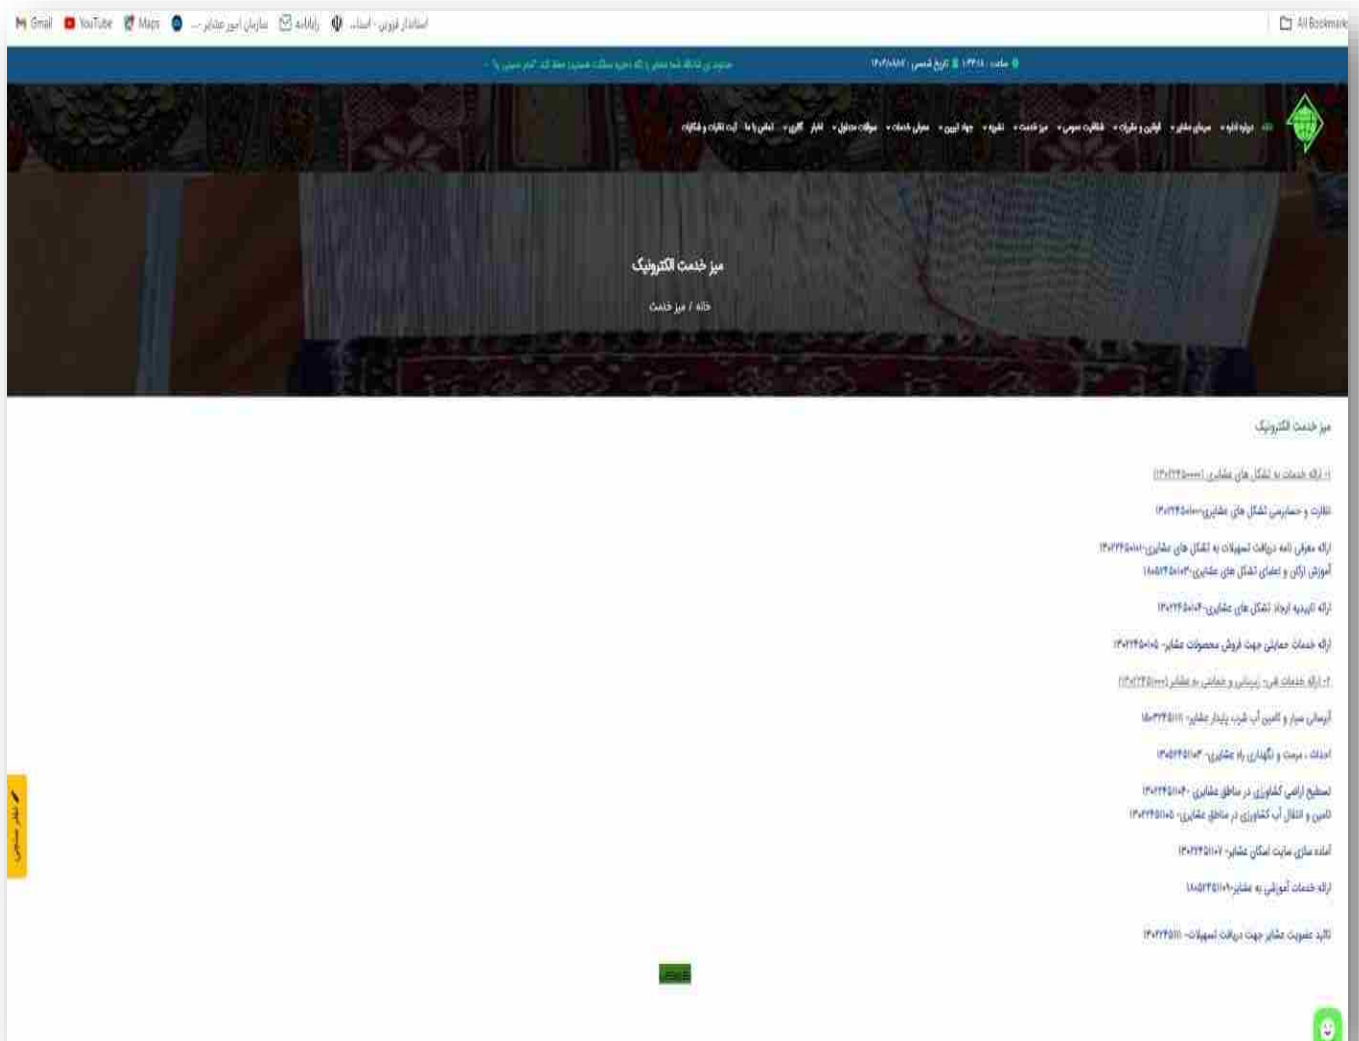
Gmail YouTube Maps سازمان امور عشایر ... رایانامه استاندار قزوین - استاند... All Bookmarks

ساعت : ۱۳:۴۱:۱۸ تاریخ شمسی : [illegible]

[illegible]

خانه درباره اداره سرمایه عشایر قوانین و مقررات شفافیت عمومی میز خدمت نشریه جهاد تبیین معرفی خدمات سوالات متداول اخبار گالری تماس با ما ثبت نظرات و شکایات

میز خدمت الکترونیک

خانه / میز خدمت

میز خدمت الکترونیک

۱- ارائه خدمات به تشکل های عشایری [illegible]

نظارت و حسابرسی تشکل های عشایری-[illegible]

ارائه معرفی نامه دریافت تسهیلات به تشکل های عشایری-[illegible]

آموزش ارکان و اعضای تشکل های عشایری-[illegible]

ارائه تاییدیه ایجاد تشکل های عشایری-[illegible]

ارائه خدمات حمایتی جهت فروش محصولات عشایر- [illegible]

۲- ارائه خدمات فنی، زیربنایی و حمایتی به عشایر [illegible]

آبرسانی سیار و تامین آب شرب پایدار عشایر- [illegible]

احداث ، مرمت و نگهداری راه عشایری- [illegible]

تسطیح اراضی کشاورزی در مناطق عشایری- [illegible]

تامین و انتقال آب کشاورزی در مناطق عشایری- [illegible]

آماده سازی سایت اسکان عشایر- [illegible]

ارائه خدمات آموزشی به عشایر-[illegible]

تائید عضویت عشایر جهت دریافت تسهیلات- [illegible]

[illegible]

نظر سنجی